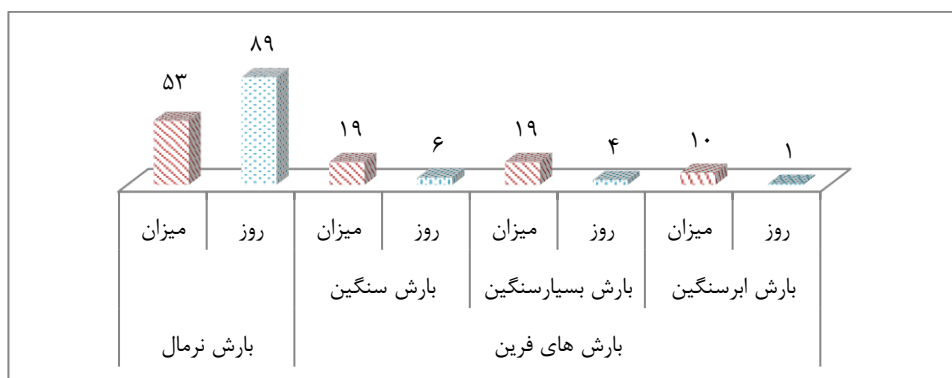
۵۳ ۸۹ ۱۹ ۶ ۱۹ ۴ ۱۰ ۱

| میزان | روز | میزان | روز | میزان | روز | میزان | روز |
|---|---|---|---|---|---|---|---|
| | | بارش سنگین | | بارش بسیارسنگین | | بارش ابرسنگین | |
| بارش نرمال | | بارش های فرین | | | | | |